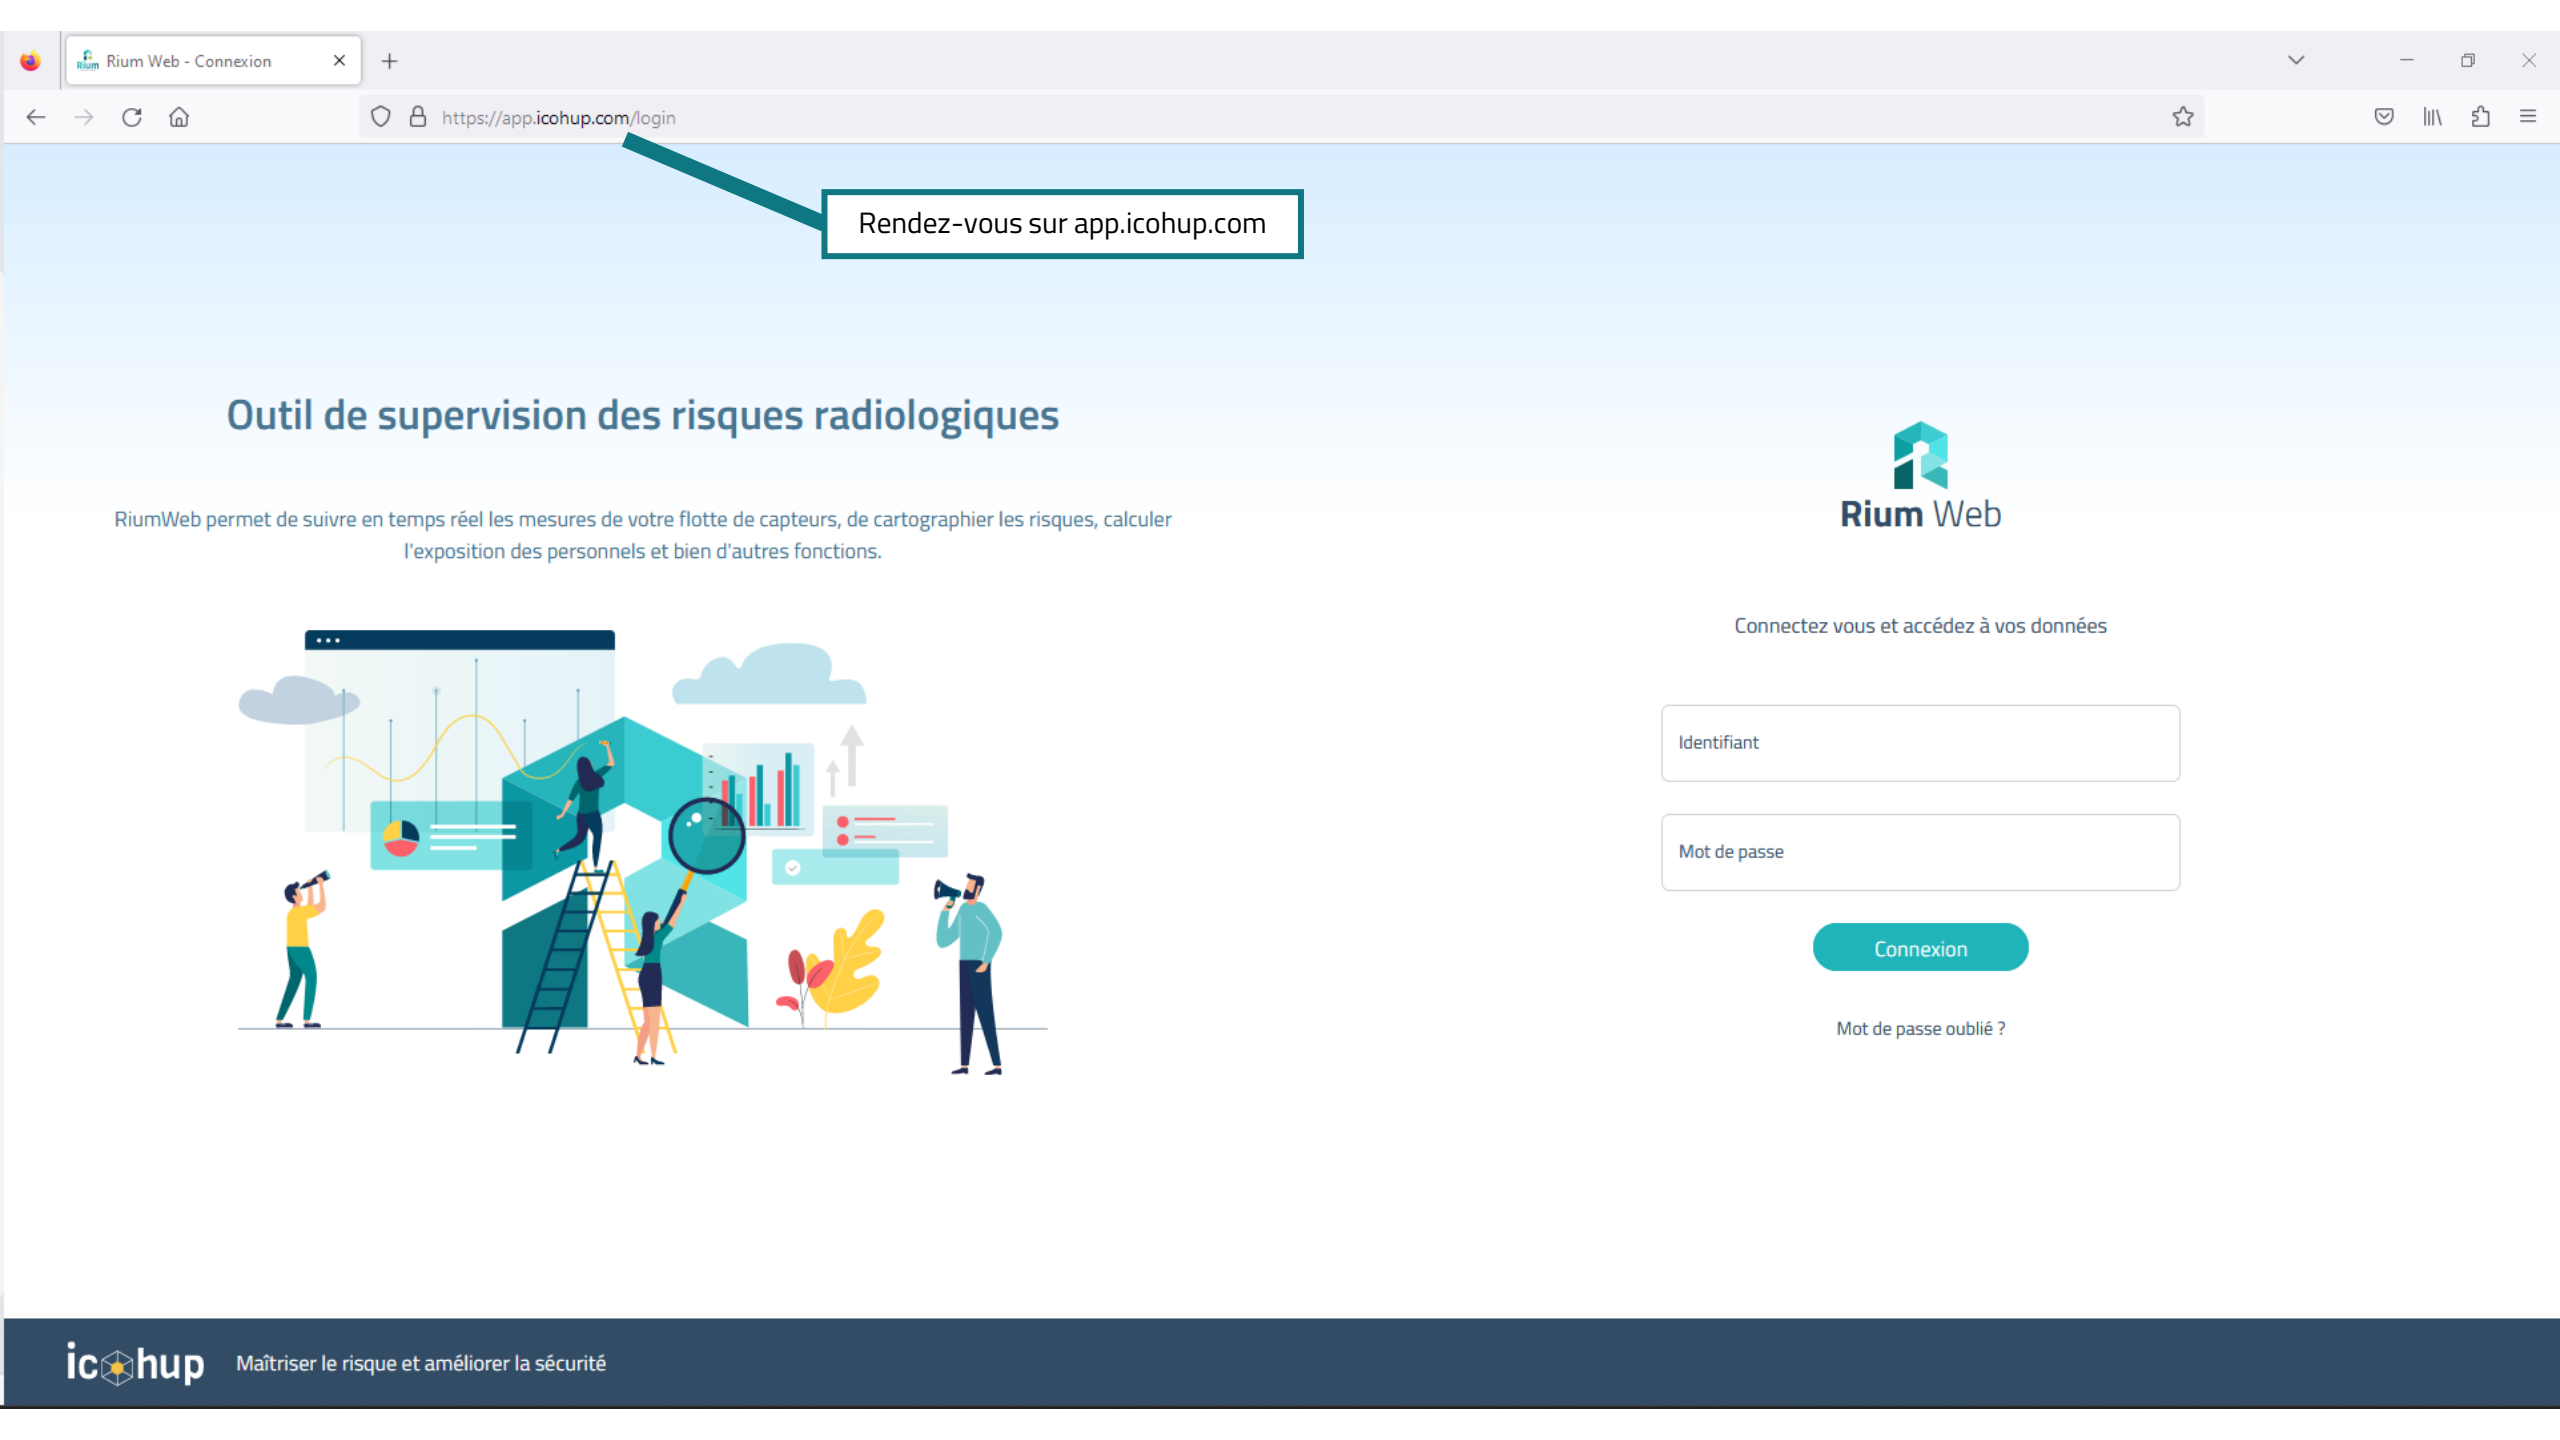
Rium Web - Connexion

https://app.icohup.com/login

Rendez-vous sur app.icohup.com

Outil de supervision des risques radiologiques

RiumWeb permet de suivre en temps réel les mesures de votre flotte de capteurs, de cartographier les risques, calculer l'exposition des personnels et bien d'autres fonctions.

Rium Web

Connectez vous et accédez à vos données

Identifiant

Mot de passe

Connexion

Mot de passe oublié ?

icohup Maîtriser le risque et améliorer la sécurité